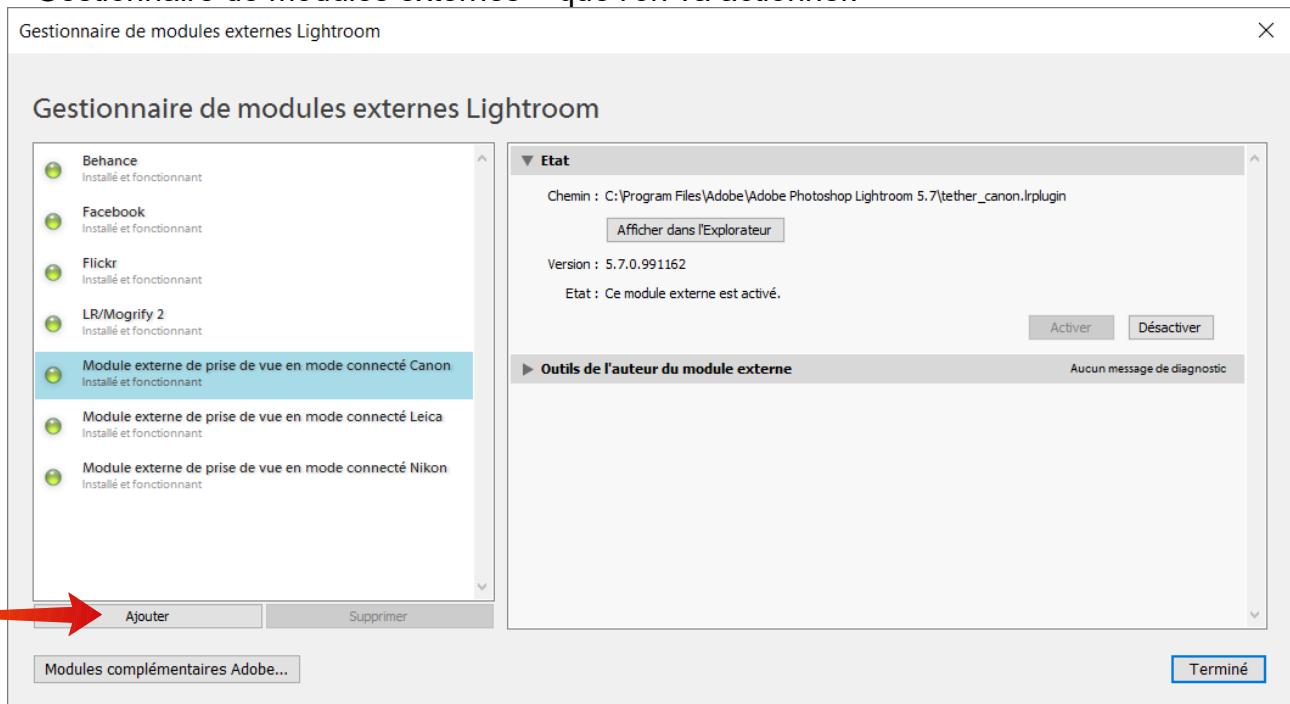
Gestionnaire de modules externes Lightroom

Gestionnaire de modules externes Lightroom

Behance
Installé et fonctionnant

Facebook
Installé et fonctionnant

Flickr
Installé et fonctionnant

LR/Mogrify 2
Installé et fonctionnant

Module externe de prise de vue en mode connecté Canon
Installé et fonctionnant

Module externe de prise de vue en mode connecté Leica
Installé et fonctionnant

Module externe de prise de vue en mode connecté Nikon
Installé et fonctionnant

Ajouter
Supprimer

Etat

Chemin : C:\Program Files\Adobe\Adobe Photoshop Lightroom 5.7\tether_canon.lrplugin

Afficher dans l'Explorateur

Version : 5.7.0.991162

Etat : Ce module externe est activé.

Activer
Désactiver

Outils de l'auteur du module externe
Aucun message de diagnostic

Modules complémentaires Adobe...

Terminé